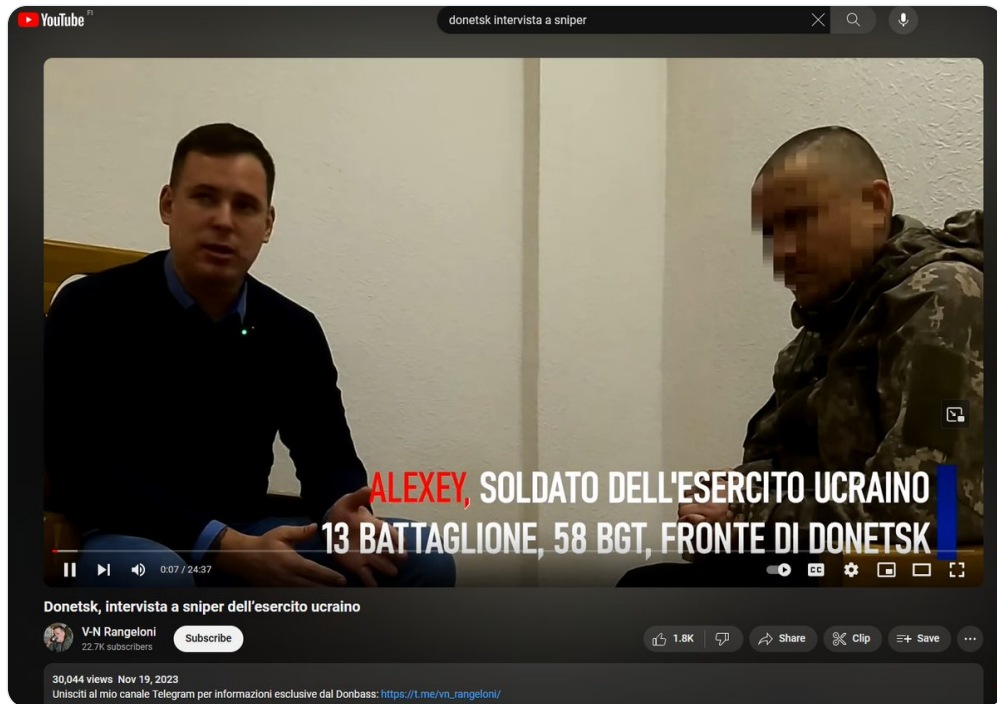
YouTube FI

donetsk intervista a sniper

ALEXEY, SOLDATO DELL'ESERCITO UCRAINO
13 BATTAGLIONE, 58 BGT, FRONTE DI DONETSK

0:07 / 24:37

Donetsk, intervista a sniper dell'esercito ucraino

V-N Rangeloni
22.7K subscribers

Subscribe

1.8K

Share

Clip

Save

30,044 views Nov 19, 2023
Unisciti al mio canale Telegram per informazioni esclusive dal Donbass: https://t.me/vn_rangeloni/